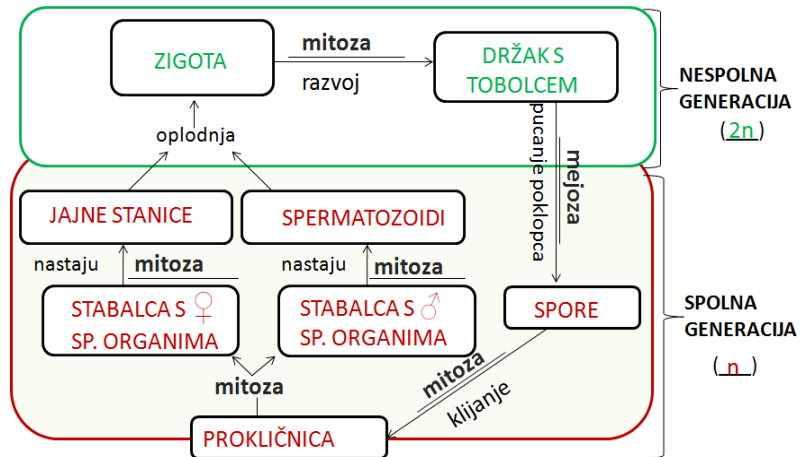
ZIGOTA

mitoza

razvoj

DRŽAK S TOBOLCEM

NESPOLNA GENERACIJA

(2n)

oplodnja

pucanje poklopca

mejoza

JAJNE STANICE

SPERMATOZOIDI

nastaju

mitoza

nastaju

mitoza

STABALCA S ♀ SP. ORGANIMA

STABALCA S ♂ SP. ORGANIMA

SPORE

SPOLNA GENERACIJA

(n)

mitoza

mitoza

klijanje

PROKLIČNICA